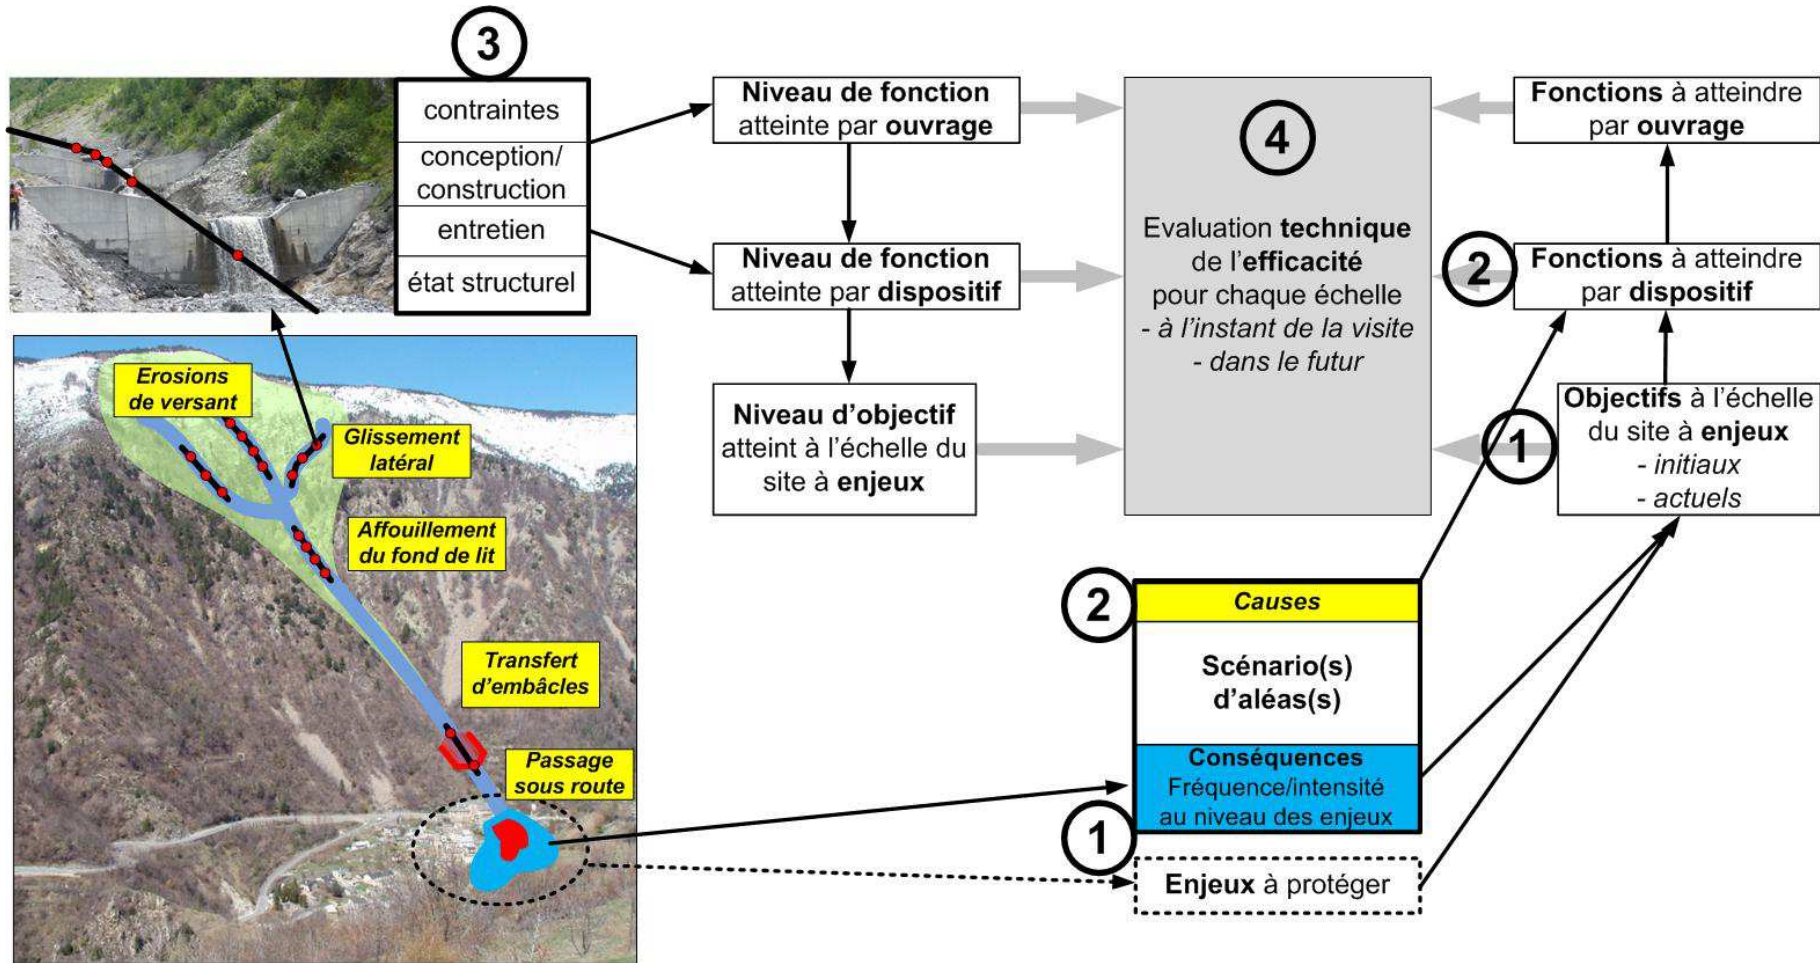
3

contraintes

conception/ construction

entretien

état structurel

Niveau de fonction atteinte par ouvrage

Niveau de fonction atteinte par dispositif

Niveau d'objectif atteint à l'échelle du site à enjeux

4

Evaluation technique de l'efficacité pour chaque échelle
- à l'instant de la visite
- dans le futur

Fonctions à atteindre par ouvrage

2

Fonctions à atteindre par dispositif

1

Objectifs à l'échelle du site à enjeux
- initiaux
- actuels

Erosions de versant

Glissement latéral

Affouillement du fond de lit

Transfert d'embâcles

Passage sous route

2

Causes

Scénario(s) d'aléas(s)

Conséquences
Fréquence/intensité au niveau des enjeux

1

Enjeux à protéger